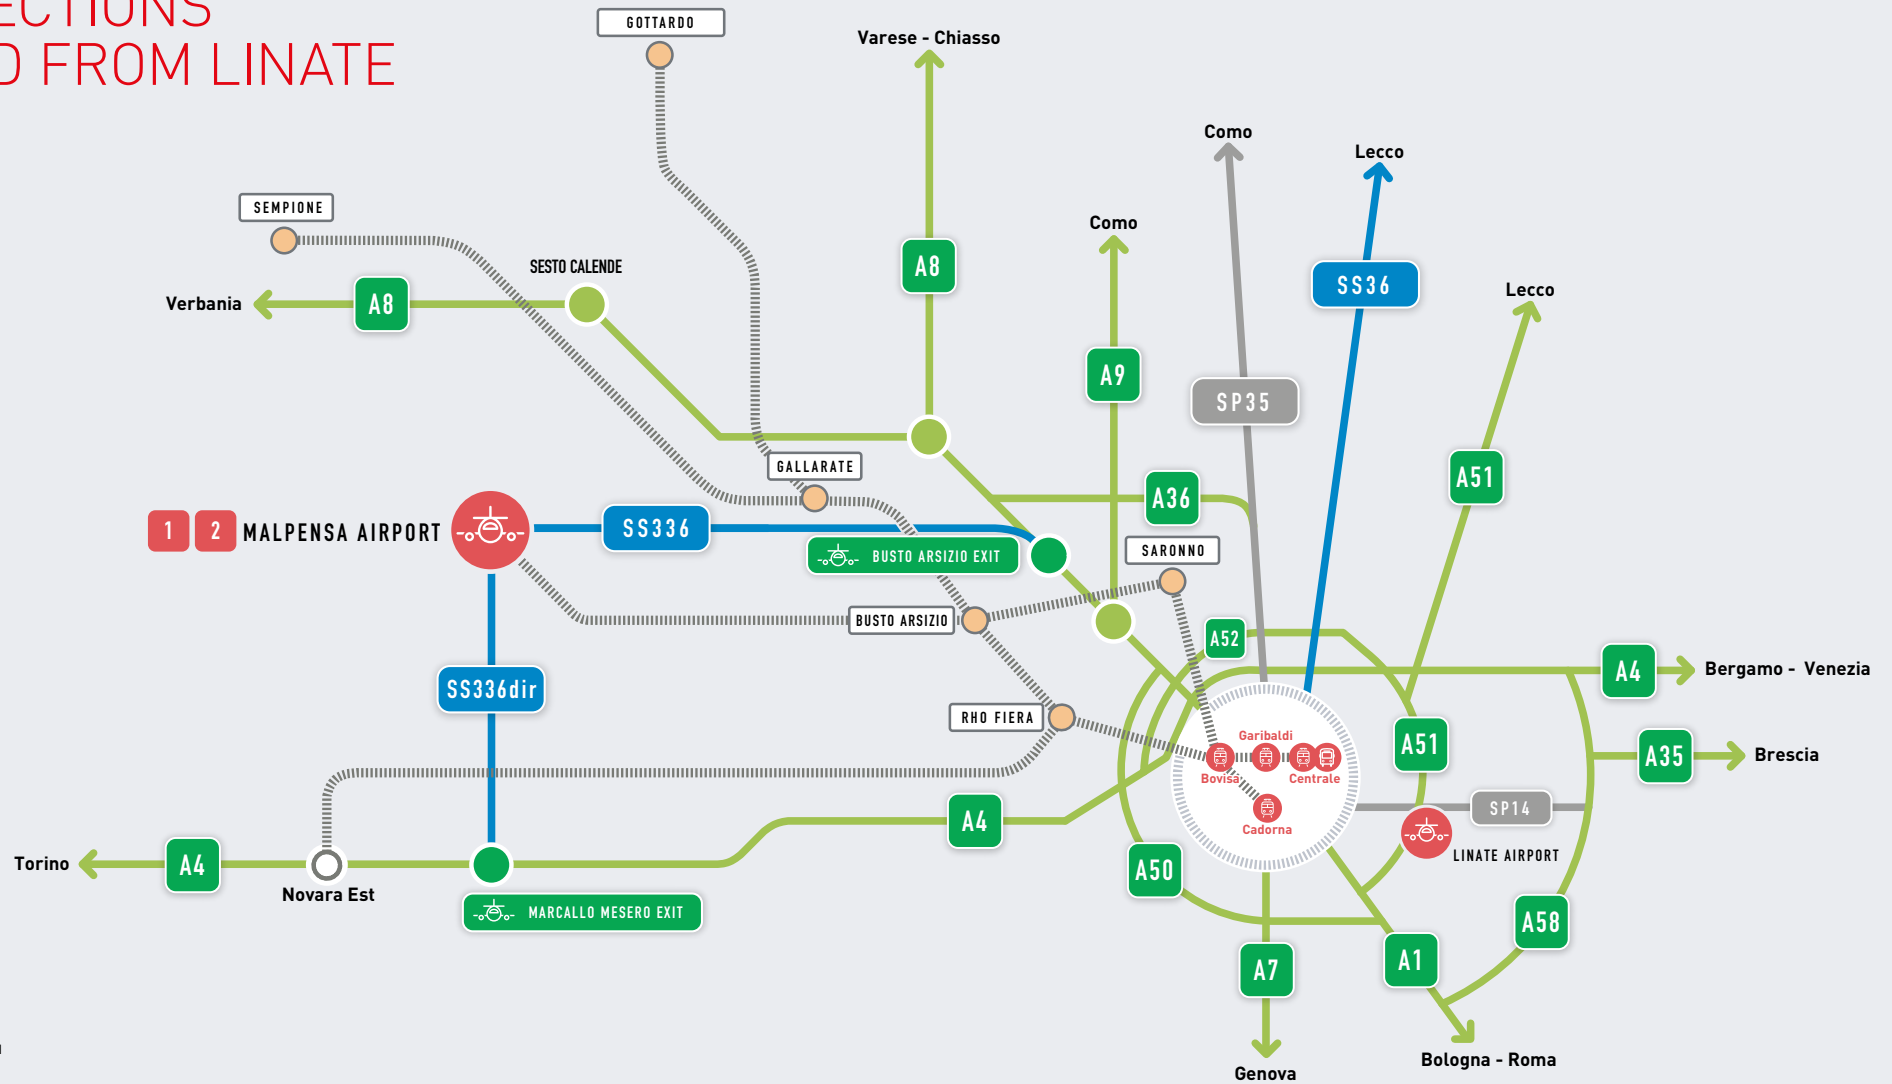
ECTIONS
D FROM LINATE

GOTTARDO

Varese - Chiasso

Como

Lecco

SEMPIONE

Como

SESTO CALENDE

Verbania

A8

A8

SS36

Lecco

A9

SP35

GALLARATE

A36

A51

1 2 MALPENSA AIRPORT

SS336

BUSTO ARSIZIO EXIT

SARONNO

BUSTO ARSIZIO

A52

A4

Bergamo - Venezia

SS336dir

RHO FIERA

Garibaldi

Bovisa

Centrale

A51

A35

Brescia

Cadorna

SP14

LINATE AIRPORT

A4

Torino

A4

Novara Est

MARCALLO MESERO EXIT

A50

A58

A7

A1

Genova

Bologna - Roma